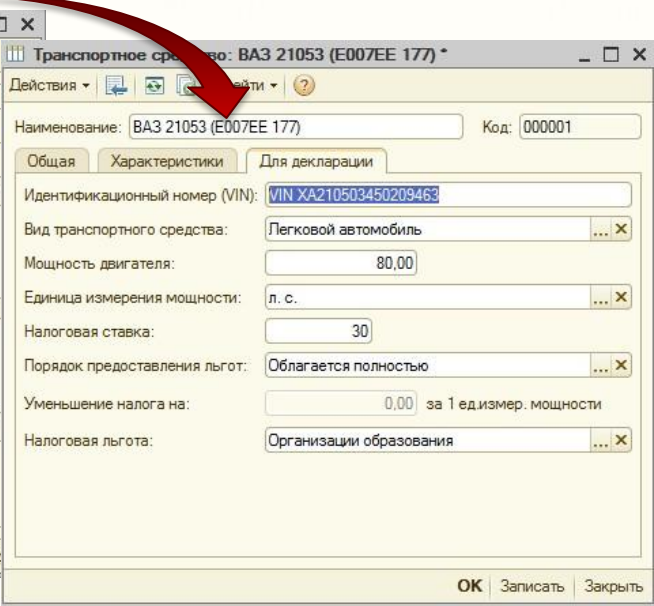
Транспортное сре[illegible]во: ВАЗ 21053 (Е007ЕЕ 177) *

Действия ▾ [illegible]йти ▾ ?

Наименование: ВАЗ 21053 (Е007ЕЕ 177)

Код: 000001

Общая | Характеристики | Для декларации

Идентификационный номер (VIN): VIN XA210503450209463

Вид транспортного средства: Легковой автомобиль

Мощность двигателя: 80,00

Единица измерения мощности: л. с.

Налоговая ставка: 30

Порядок предоставления льгот: Облагается полностью

Уменьшение налога на: 0,00 за 1 ед.измер. мощности

Налоговая льгота: Организации образования

OK | Записать | Закрыть